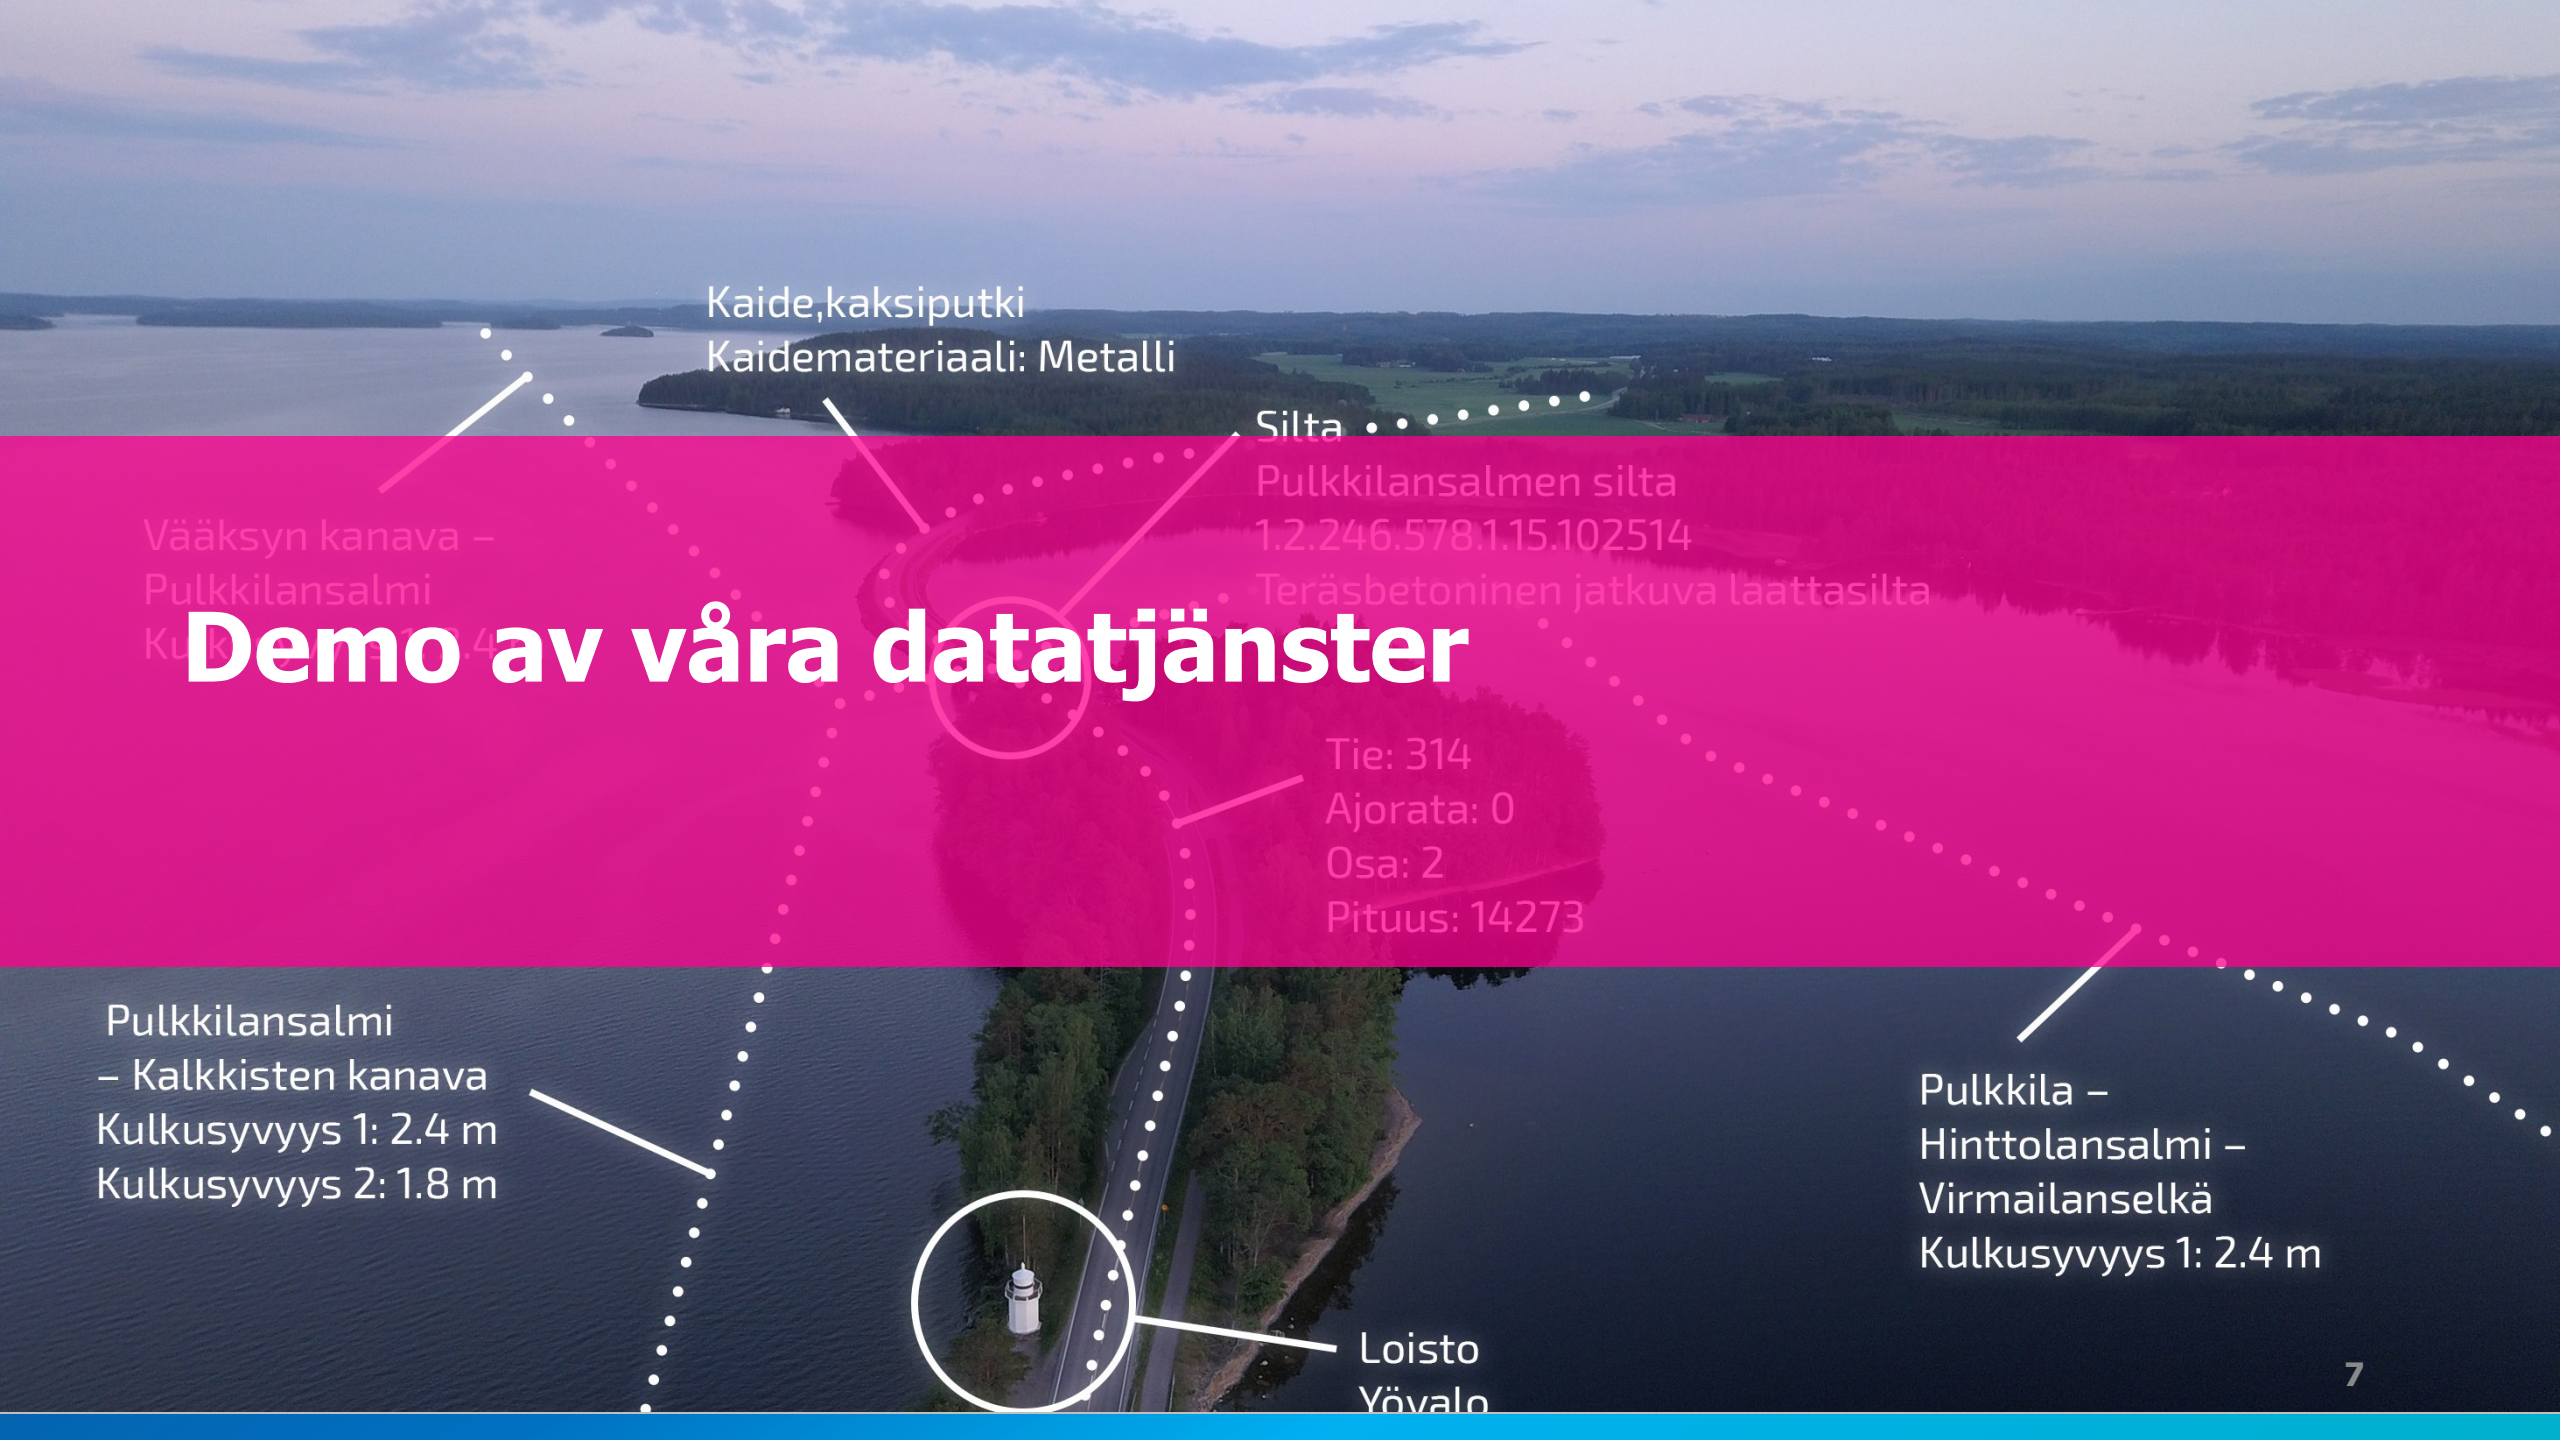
Kaide,kaksiputki
Kaidemateriaali: Metalli

Silta
Pulkkilansalmen silta
1.2.246.578.1.15.102514
Teräsbetoninen jatkuva laattasilta

Vääksyn kanava –
Pulkkilansalmi
Ku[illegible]

Demo av våra datatjänster

Tie: 314
Ajorata: 0
Osa: 2
Pituus: 14273

Pulkkilansalmi
– Kalkkisten kanava
Kulkusyvyys 1: 2.4 m
Kulkusyvyys 2: 1.8 m

Pulkkila –
Hinttolansalmi –
Virmailanselkä
Kulkusyvyys 1: 2.4 m

Loisto
Yövalo

7